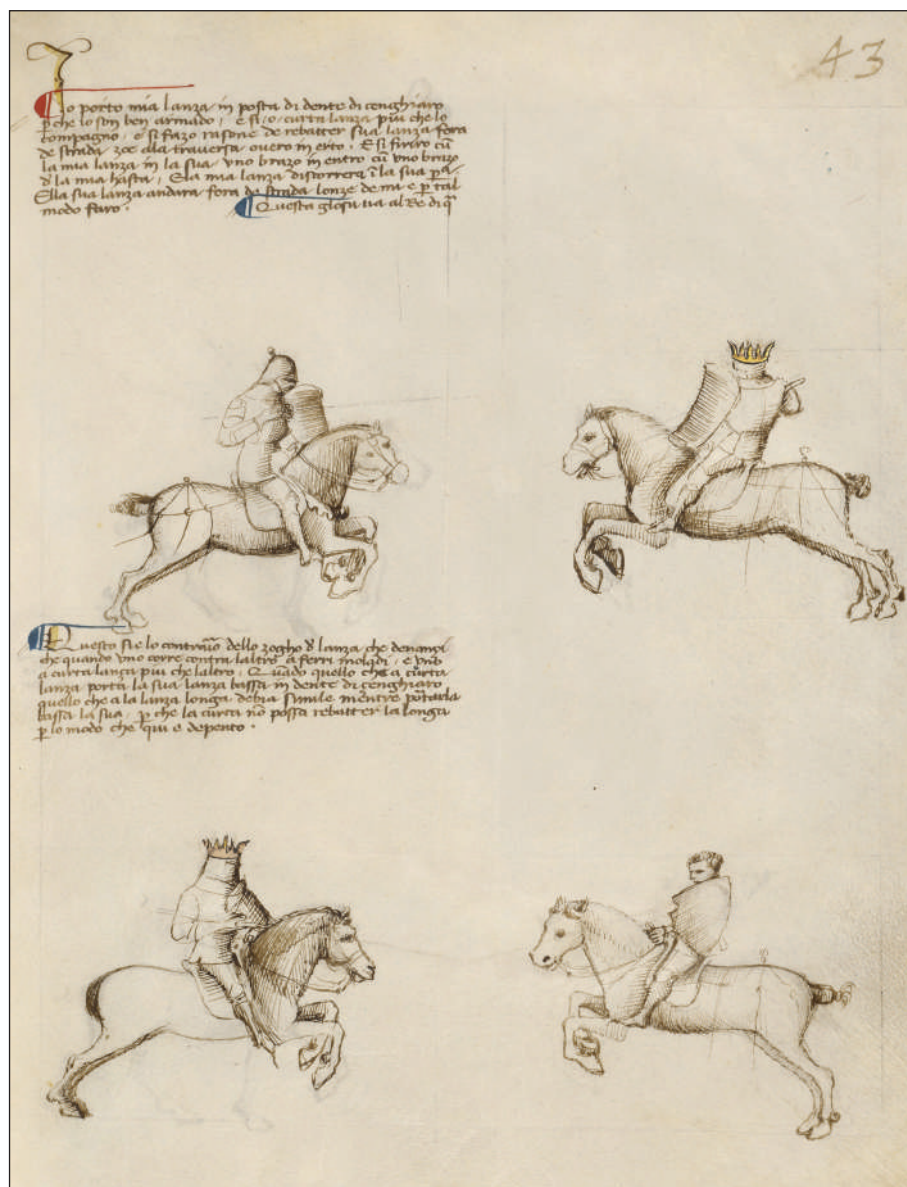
43

Jo porto mia lanza in posta di dente di zenghiaro perche lo son ben armado; e si o curta lanza più che lo compagno, e si farò rasone de rebatter sua lanza fora de strada zoè dla traversa overo in erto. E si firirò cu la mia lanza in la sua uno brazo in entro cu uno brazo d'la mia hasta; E la mia lanza discorrerà in la sua pa Ella sua lanza andarà fora de strada lonze de mi e p tal modo farò. Questo giogo va al Re di qⁿ

Questo sie lo contrario dello zogho d'lanza che denanzi che quando uno corre contra laltro a ferri moladi, e pud a curta lanza più che laltro. Quado quello che a curta lanza porta la sua lanza bassa in dente di zenghiaro quello che a la lanza longa debia simile mentre portarla bassa la sua p che la curta no possa rebatter la longa p lo modo che qui o depento.